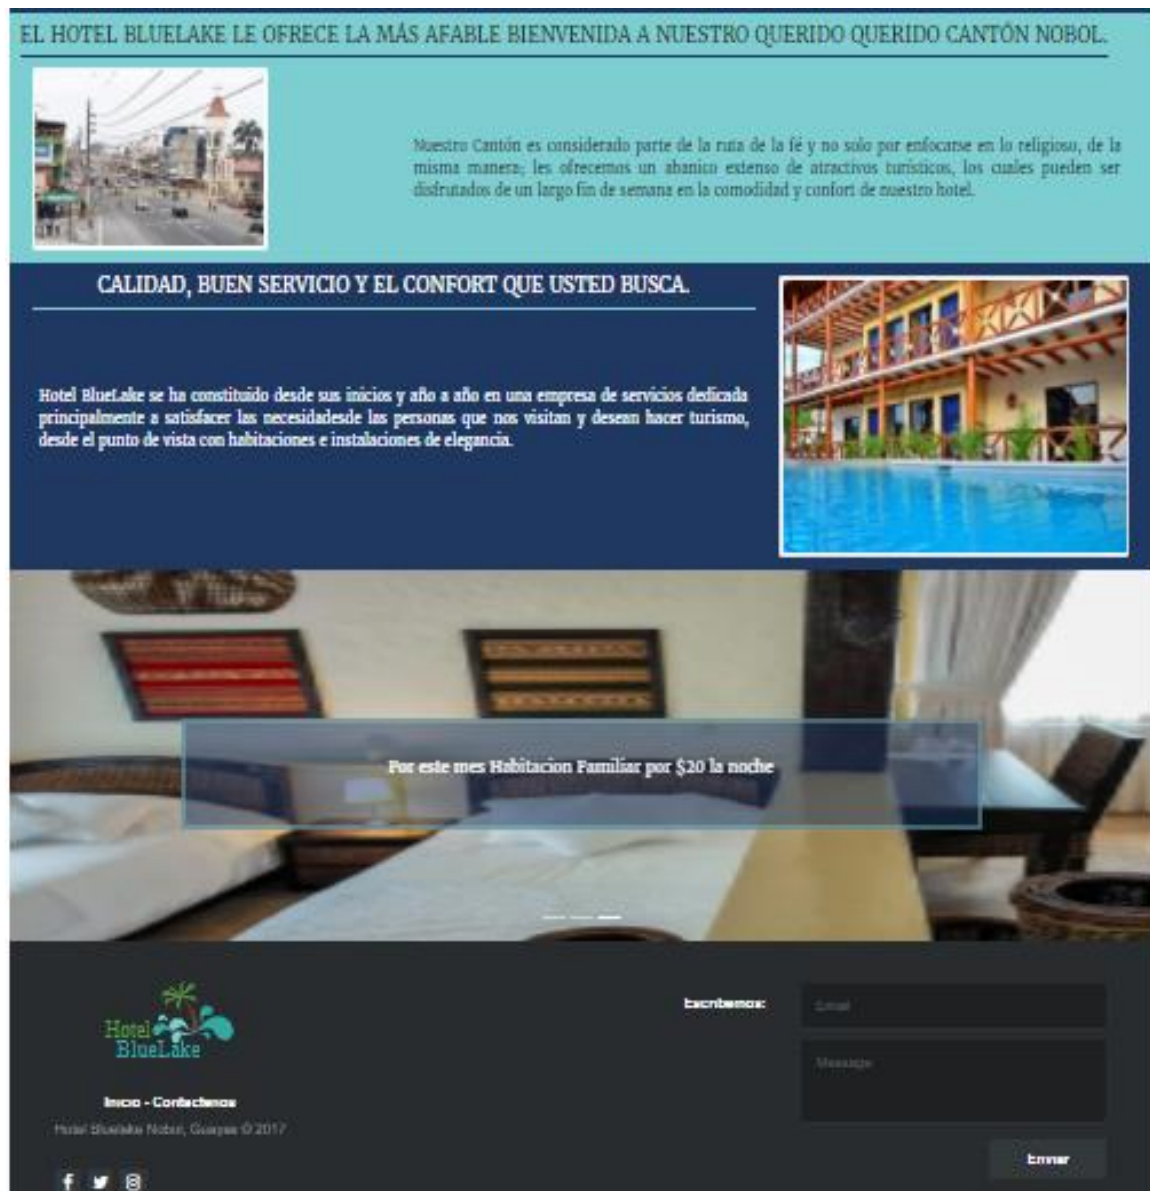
EL HOTEL BLUELAKE LE OFRECE LA MÁS AFABLE BIENVENIDA A NUESTRO QUERIDO QUERIDO CANTÓN NOBOL.

Nuestro Cantón es considerado parte de la ruta de la fé y no solo por enfocarse en lo religioso, de la misma manera; les ofrecemos un abanico extenso de atractivos turísticos, los cuales pueden ser disfrutados de un largo fin de semana en la comodidad y confort de nuestro hotel.

CALIDAD, BUEN SERVICIO Y EL CONFORT QUE USTED BUSCA.

Hotel BlueLake se ha constituido desde sus inicios y año a año en una empresa de servicios dedicada principalmente a satisfacer las necesidadesde las personas que nos visitan y desean hacer turismo, desde el punto de vista con habitaciones e instalaciones de elegancia.

Por este mes Habitacion Familiar por $20 la noche

Hotel BlueLake

Inicio - Contactenos

Hotel Bluelake Nobol, Guayas © 2017

Escribenos:

Email

Message

Enviar